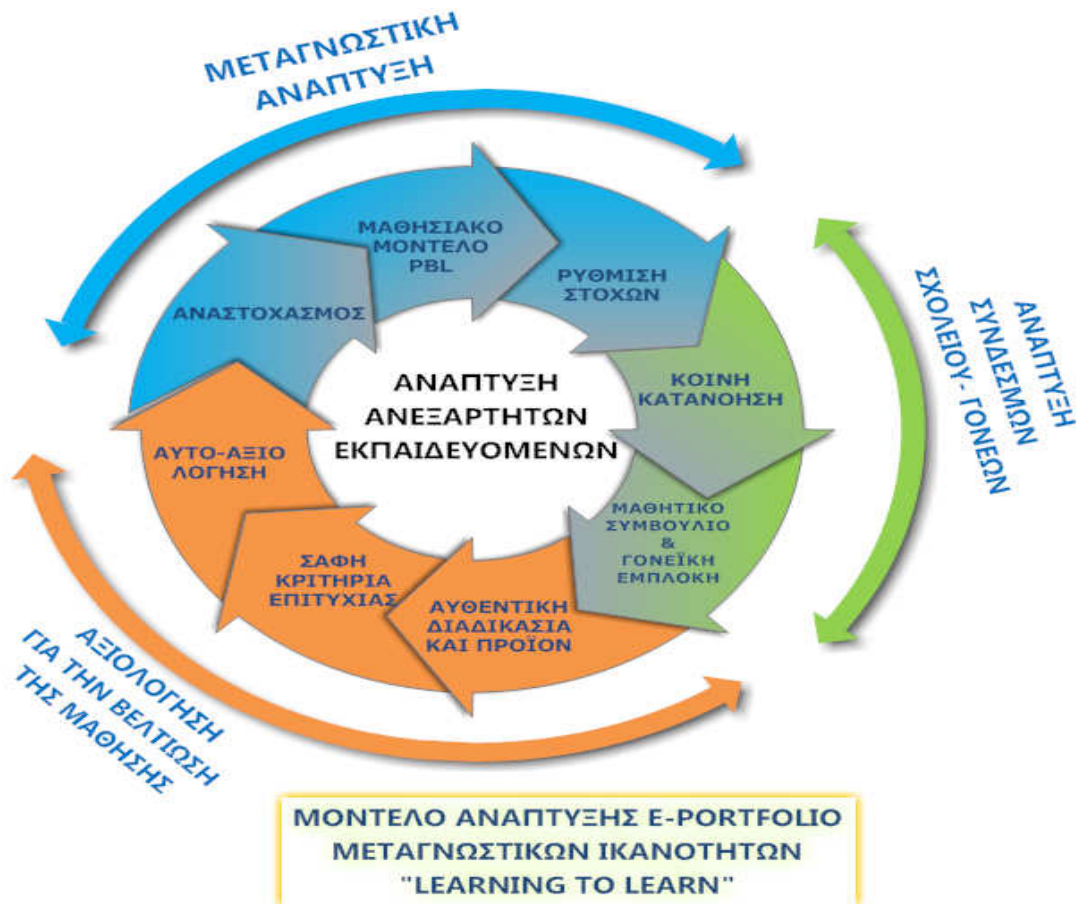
ΜΕΤΑΓΝΩΣΤΙΚΗ ΑΝΑΠΤΥΞΗ

ΜΑΘΗΣΙΑΚΟ ΜΟΝΤΕΛΟ PBL

ΡΥΘΜΙΣΗ ΣΤΟΧΩΝ

ΑΝΑΣΤΟΧΑΣΜΟΣ

ΑΝΑΠΤΥΞΗ ΑΝΕΞΑΡΤΗΤΩΝ ΕΚΠΑΙΔΕΥΟΜΕΝΩΝ

ΚΟΙΝΗ ΚΑΤΑΝΟΗΣΗ

ΑΝΑΠΤΥΞΗ ΣΥΝΔΕΣΜΩΝ ΣΧΟΛΕΙΟΥ- ΓΟΝΕΩΝ

ΑΥΤΟ-ΑΞΙΟ ΛΟΓΗΣΗ

ΜΑΘΗΤΙΚΟ ΣΥΜΒΟΥΛΙΟ & ΓΟΝΕΪΚΗ ΕΜΠΛΟΚΗ

ΣΑΦΗ ΚΡΙΤΗΡΙΑ ΕΠΙΤΥΧΙΑΣ

ΑΥΘΕΝΤΙΚΗ ΔΙΑΔΙΚΑΣΙΑ ΚΑΙ ΠΡΟΪΟΝ

ΑΞΙΟΛΟΓΗΣΗ ΓΙΑ ΤΗΝ ΒΕΛΤΙΩΣΗ ΤΗΣ ΜΑΘΗΣΗΣ

ΜΟΝΤΕΛΟ ΑΝΑΠΤΥΞΗΣ E-PORTFOLIO ΜΕΤΑΓΝΩΣΤΙΚΩΝ ΙΚΑΝΟΤΗΤΩΝ "LEARNING TO LEARN"